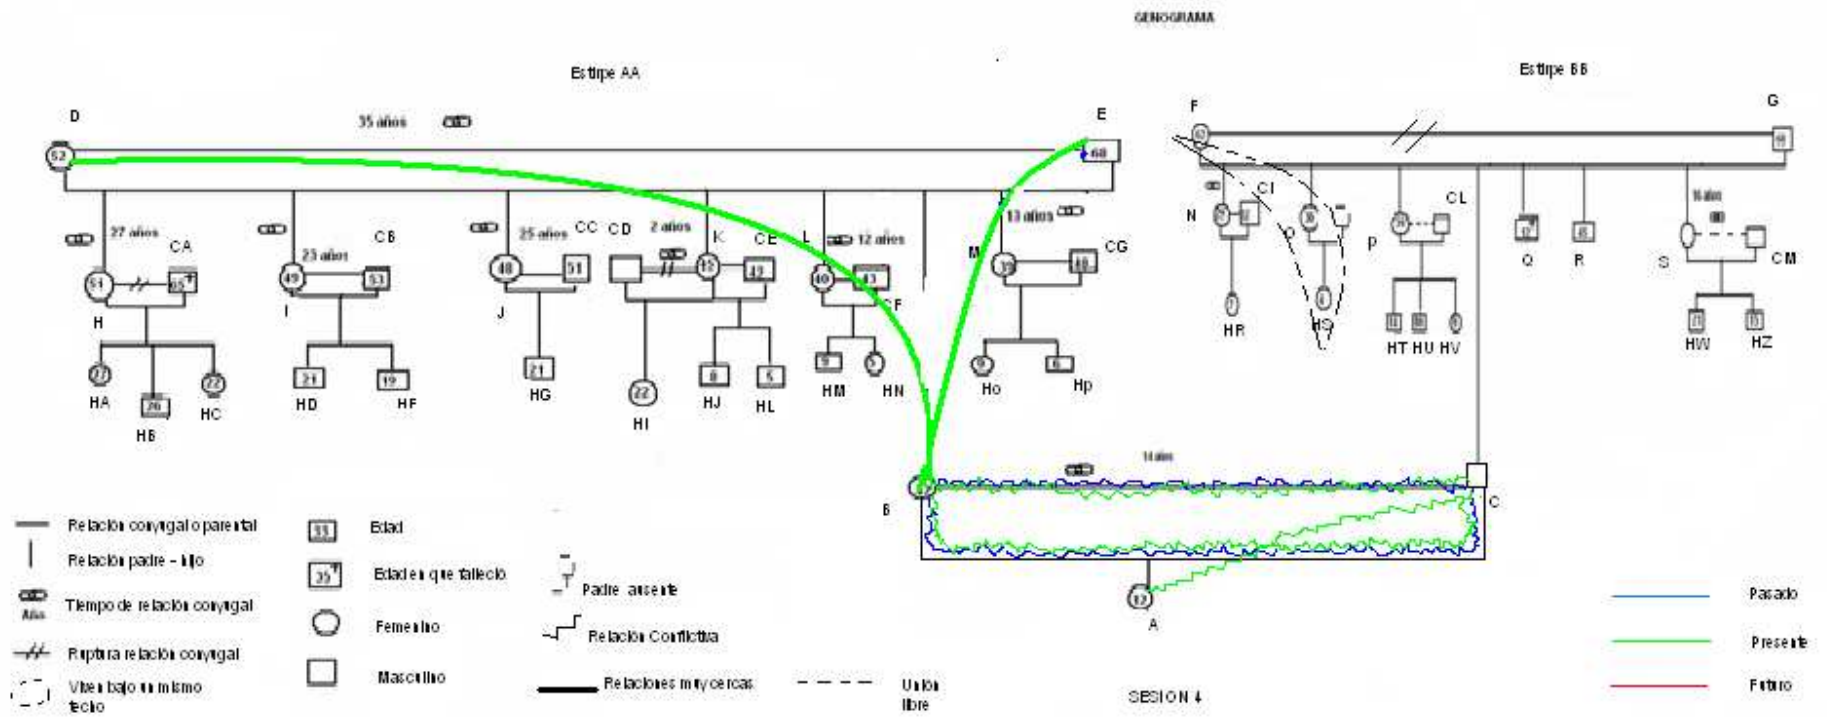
GENOGRAMA

Estirpe AA

Estirpe BB

D

35 años

E

F

G

52

68

27 años

CA

23 años

CB

25 años

CC

CD

2 años

K

CE

L

12 años

13 años

CG

CI

N

O

CL

P

M

51

65

49

53

48

51

15

42

40

43

CF

13

48

H

I

J

HR

HS

HT HU HV

Q

R

S

CM

HW

HZ

27

26

22

21

19

21

22

8

5

9

9

9

6

HA

HB

HC

HD

HF

HG

HI

HJ

HL

HM

HN

Ho

Hp

B

C

12

A

Relación conyugal o parental

Relación padre – hijo

Años

Tiempo de relación conyugal

Ruptura relación conyugal

Viven bajo un mismo techo

53

Edad

35

Edad en que falleció

Femenino

Masculino

Padre ausente

Relación Conflictiva

Relaciones muy cercas

Unión libre

SESION 4

Pasado

Presente

Futuro